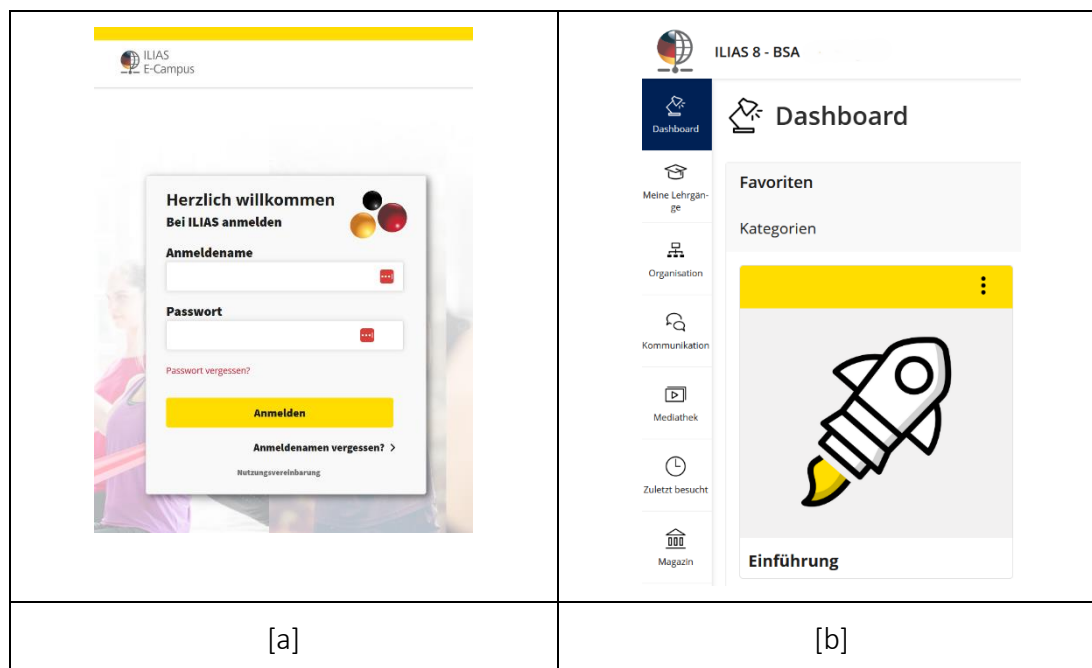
| ILIAS E-Campus<br><br>Herzlich willkommen<br>Bei ILIAS anmelden<br>Anmeldename<br>Passwort<br>Passwort vergessen?<br>Anmelden<br>Anmeldenamen vergessen? ><br>Nutzungsvereinbarung | ILIAS 8 - BSA<br><br>Dashboard<br>Dashboard<br>Meine Lehrgänge<br>Organisation<br>Kommunikation<br>Mediathek<br>Zuletzt besucht<br>Magazin<br>Favoriten<br>Kategorien<br>Einführung |
|---|---|
| [a] | [b] |